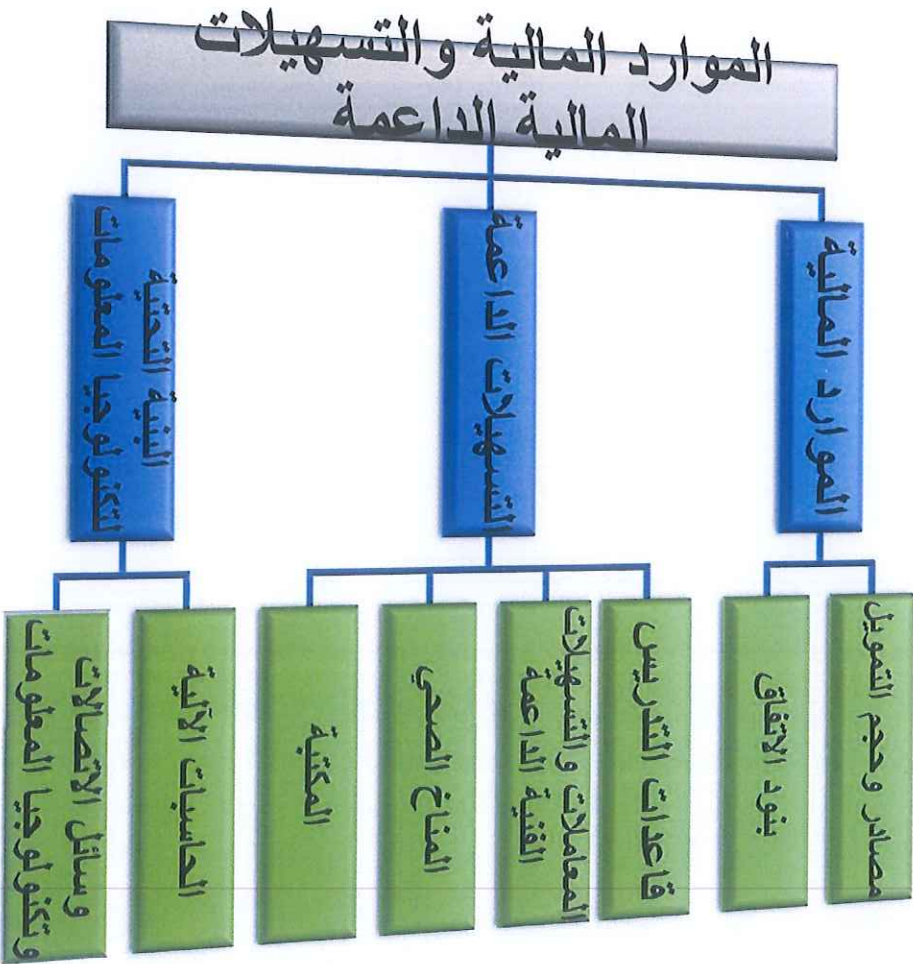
الموارد المالية والتسهيلات المالية الداعمة

الموارد المالية

التسهيلات الداعمة

البنية التحتية لتكنولوجيا المعلومات

مصادر وحجم التمويل

بنود الإنفاق

قاعدات التدريس

المعامل والتسهيلات الفنية الداعمة

المناخ الصحي

المكتبة

الحاسبات الآلية

وسائل الاتصالات وتكنولوجيا المعلومات